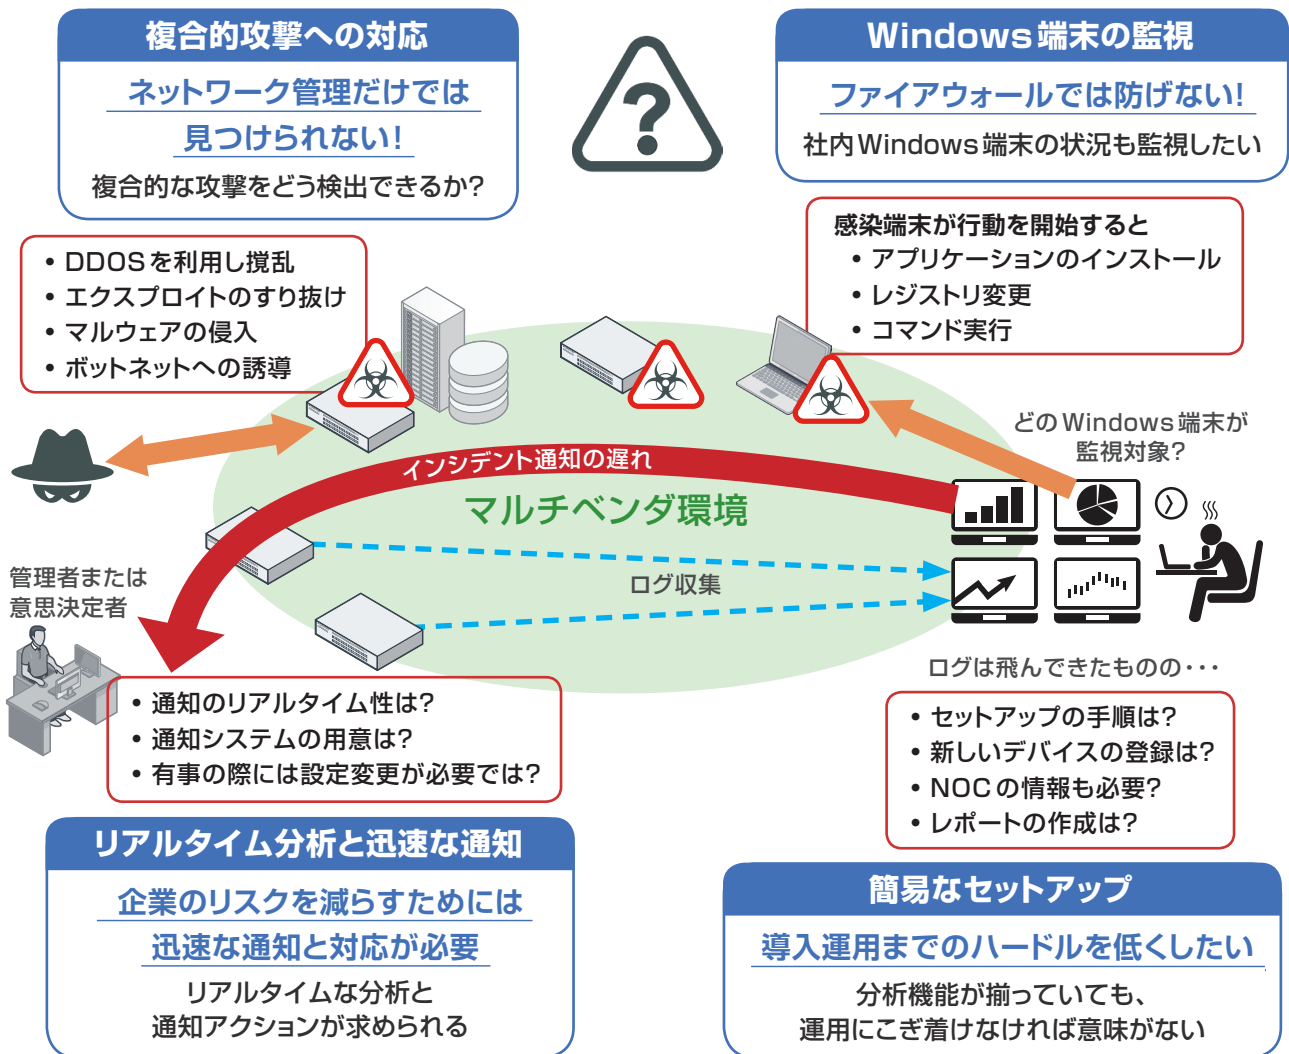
複合的攻撃への対応

ネットワーク管理だけでは見つけられない!

複合的な攻撃をどう検出できるか?

Windows端末の監視

ファイアウォールでは防げない!

社内Windows端末の状況も監視したい

• DDOSを利用し撹乱
• エクスプロイトのすり抜け
• マルウェアの侵入
• ボットネットへの誘導

感染端末が行動を開始すると
• アプリケーションのインストール
• レジストリ変更
• コマンド実行

どのWindows端末が監視対象?

インシデント通知の遅れ

マルチベンダ環境

管理者または意思決定者

ログ収集

ログは飛んできたものの・・・

• 通知のリアルタイム性は?
• 通知システムの用意は?
• 有事の際には設定変更が必要では?

• セットアップの手順は?
• 新しいデバイスの登録は?
• NOCの情報も必要?
• レポートの作成は?

リアルタイム分析と迅速な通知

企業のリスクを減らすためには迅速な通知と対応が必要

リアルタイムな分析と通知アクションが求められる

簡易なセットアップ

導入運用までのハードルを低くしたい

分析機能が揃っていても、運用にこぎ着けなければ意味がない